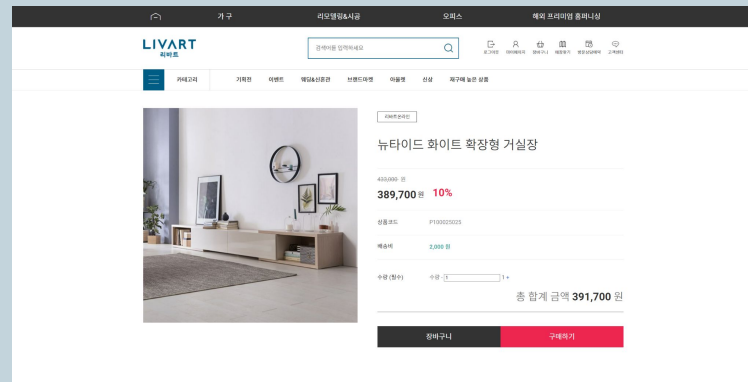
가 구 리모델링&시공 오피스 해외 프리미엄 홈퍼니싱

LIVART
리바트

검색어를 입력하세요

로그아웃 마이페이지 장바구니 배송조회 맞춤상담예약 고객센터

카테고리 기획전 이벤트 웨딩&신혼관 브랜드마켓 아울렛 신상 재구매 높은 상품

리바트온라인

뉴타이드 화이트 확장형 거실장

433,000 원
389,700 원 10%

상품코드 P100025025

배송비 2,000 원

수량 (필수) 수량 : 1

총 합계 금액 391,700 원

장바구니 구매하기